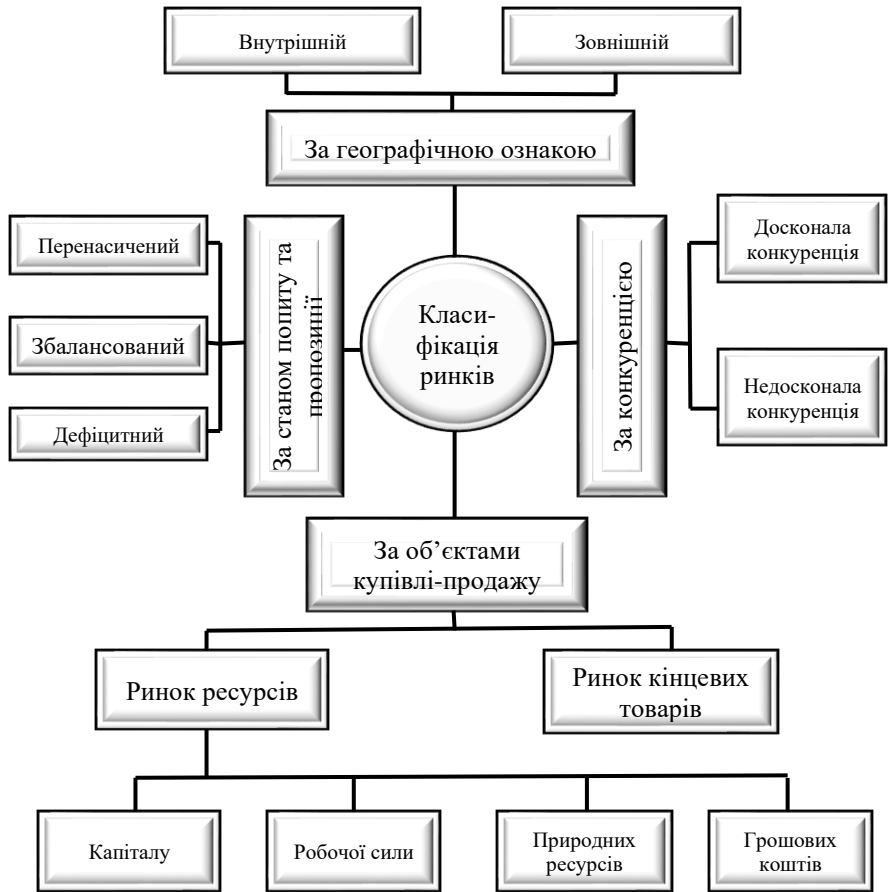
Внутрішній

Зовнішній

За географічною ознакою

Перенасичений

Збалансований

Дефіцитний

За станом попиту та пропозиції

Класи-фікація ринків

За конкуренцією

Досконала конкуренція

Недосконала конкуренція

За об'єктами купівлі-продажу

Ринок ресурсів

Ринок кінцевих товарів

Капіталу

Робочої сили

Природних ресурсів

Грошових коштів